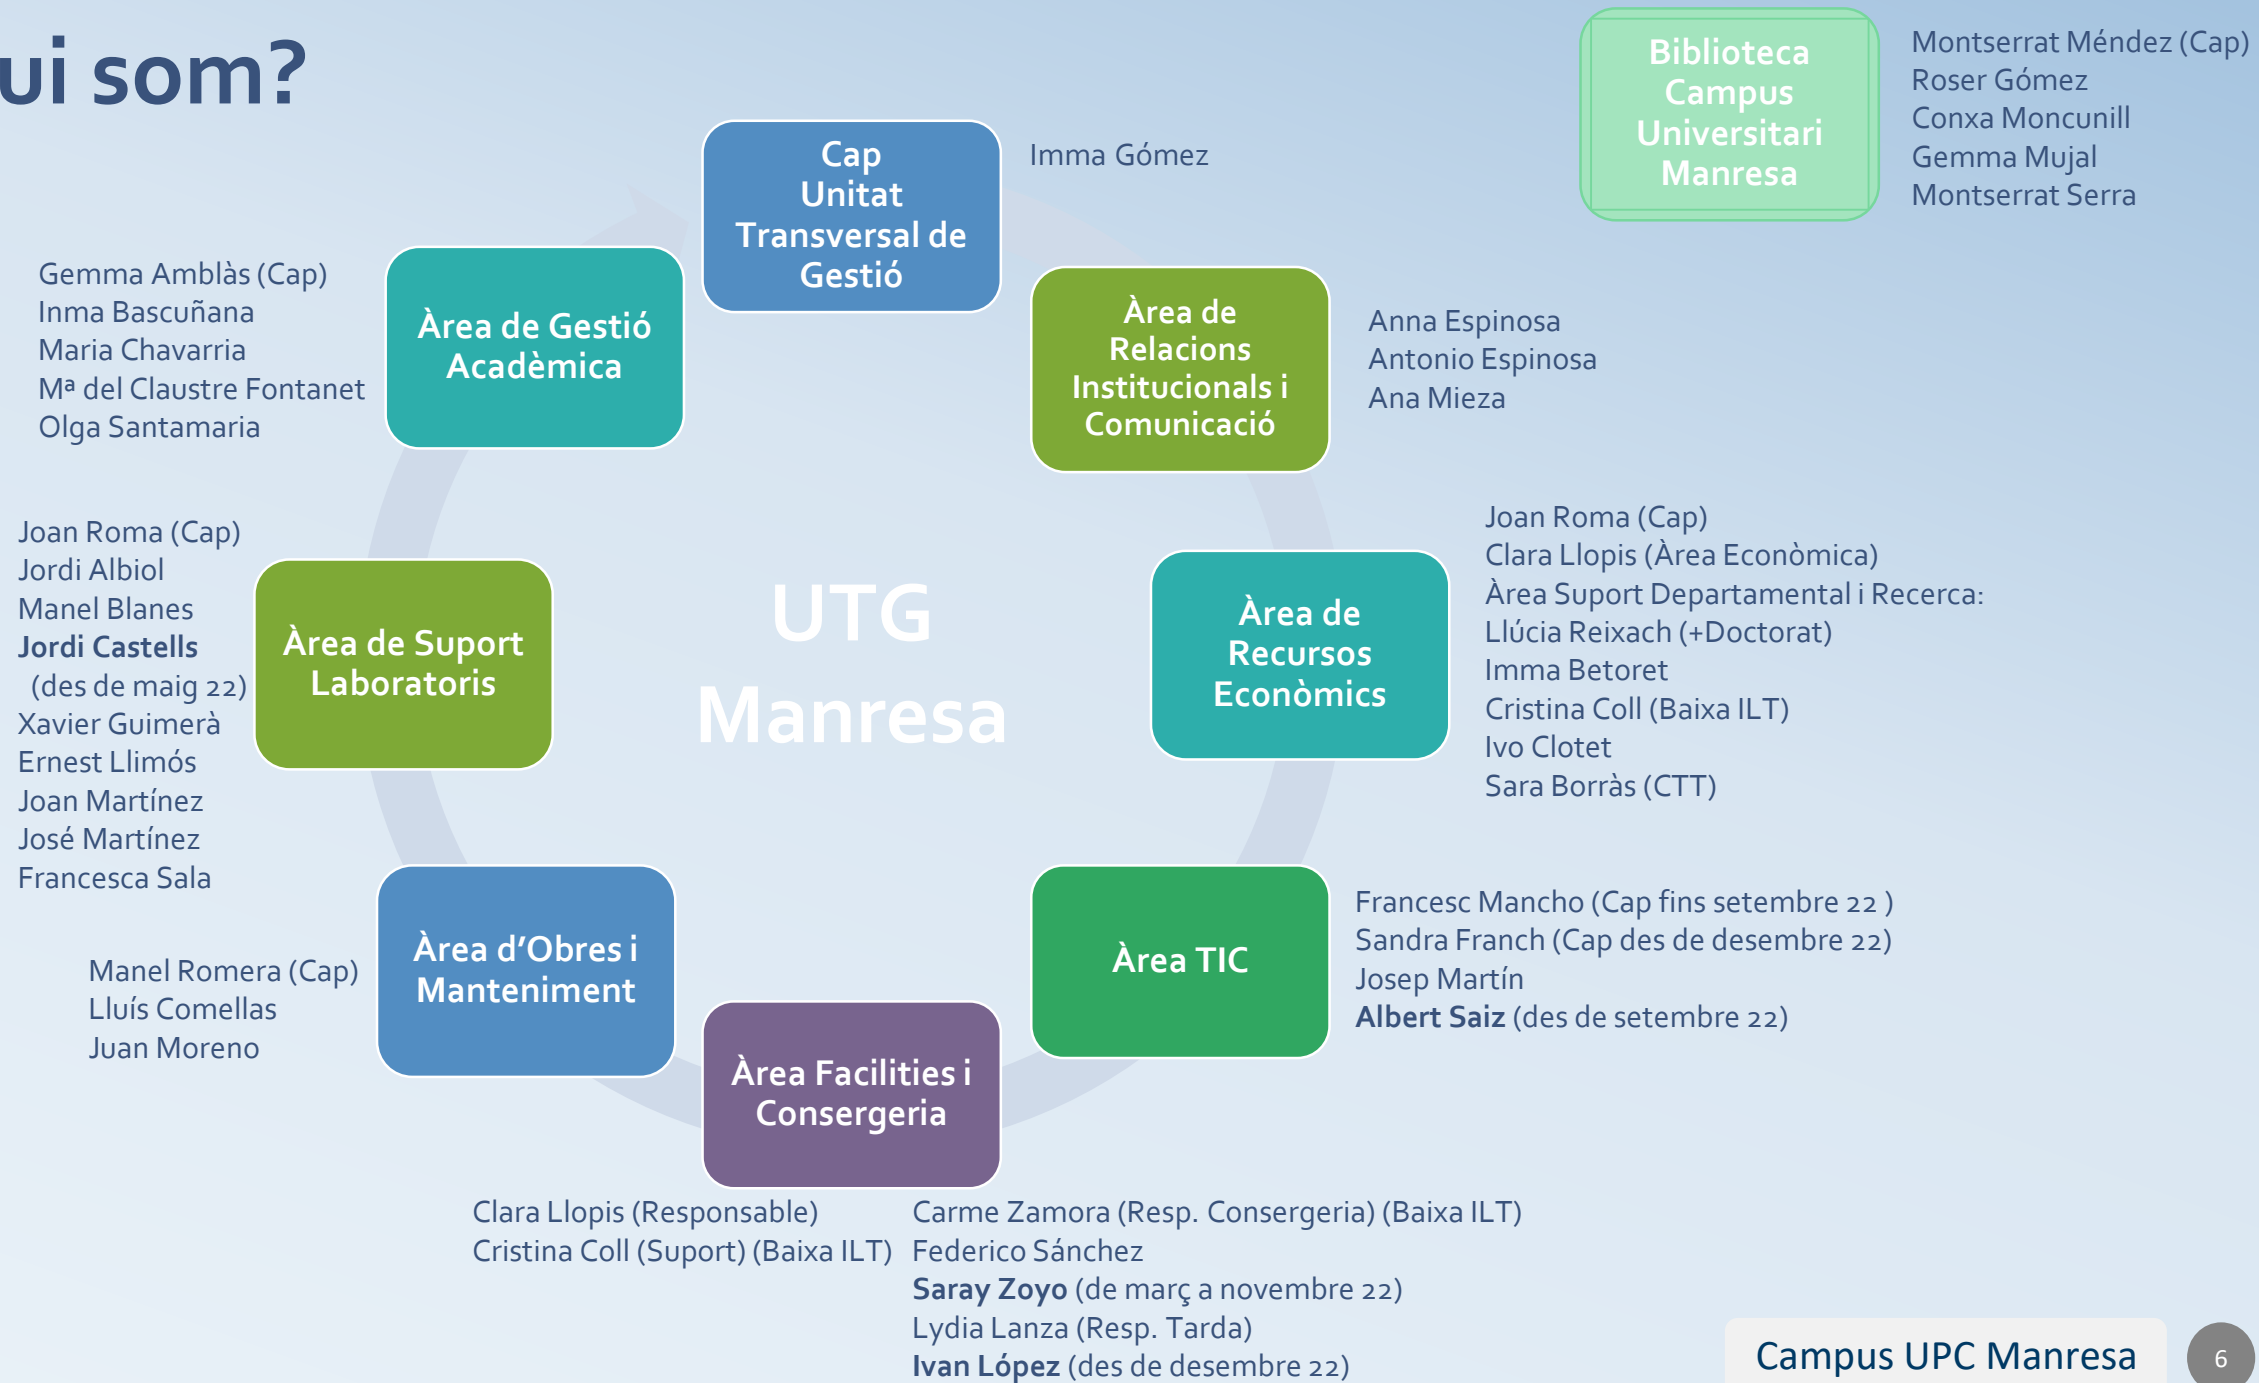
ui som?

Biblioteca Campus Universitari Manresa

Montserrat Méndez (Cap)
Roser Gómez
Conxa Moncunill
Gemma Mujal
Montserrat Serra

Cap Unitat Transversal de Gestió

Imma Gómez

Àrea de Gestió Acadèmica

Gemma Amblàs (Cap)
Inma Bascuñana
Maria Chavarria
Mª del Claustre Fontanet
Olga Santamaria

Àrea de Relacions Institucionals i Comunicació

Anna Espinosa
Antonio Espinosa
Ana Mieza

UTG Manresa

Àrea de Suport Laboratoris

Joan Roma (Cap)
Jordi Albiol
Manel Blanes
Jordi Castells (des de maig 22)
Xavier Guimerà
Ernest Llimós
Joan Martínez
José Martínez
Francesca Sala

Àrea de Recursos Econòmics

Joan Roma (Cap)
Clara Llopis (Àrea Econòmica)
Àrea Suport Departamental i Recerca:
Llúcia Reixach (+Doctorat)
Imma Betoret
Cristina Coll (Baixa ILT)
Ivo Clotet
Sara Borràs (CTT)

Àrea d'Obres i Manteniment

Manel Romera (Cap)
Lluís Comellas
Juan Moreno

Àrea TIC

Francesc Mancho (Cap fins setembre 22 )
Sandra Franch (Cap des de desembre 22)
Josep Martín
Albert Saiz (des de setembre 22)

Àrea Facilities i Consergeria

Clara Llopis (Responsable)
Cristina Coll (Suport) (Baixa ILT)

Carme Zamora (Resp. Consergeria) (Baixa ILT)
Federico Sánchez
Saray Zoyo (de març a novembre 22)
Lydia Lanza (Resp. Tarda)
Ivan López (des de desembre 22)

Campus UPC Manresa

6